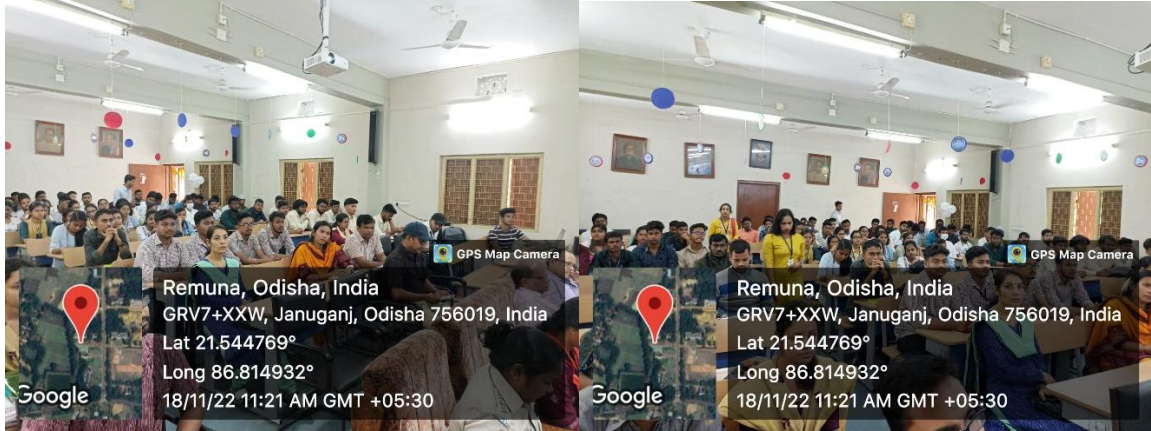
GPS Map Camera

Google

Remuna, Odisha, India
GRV7+XXW, Januganj, Odisha 756019, India
Lat 21.544769°
Long 86.814932°
18/11/22 11:21 AM GMT +05:30

GPS Map Camera

Google

Remuna, Odisha, India
GRV7+XXW, Januganj, Odisha 756019, India
Lat 21.544769°
Long 86.814932°
18/11/22 11:21 AM GMT +05:30